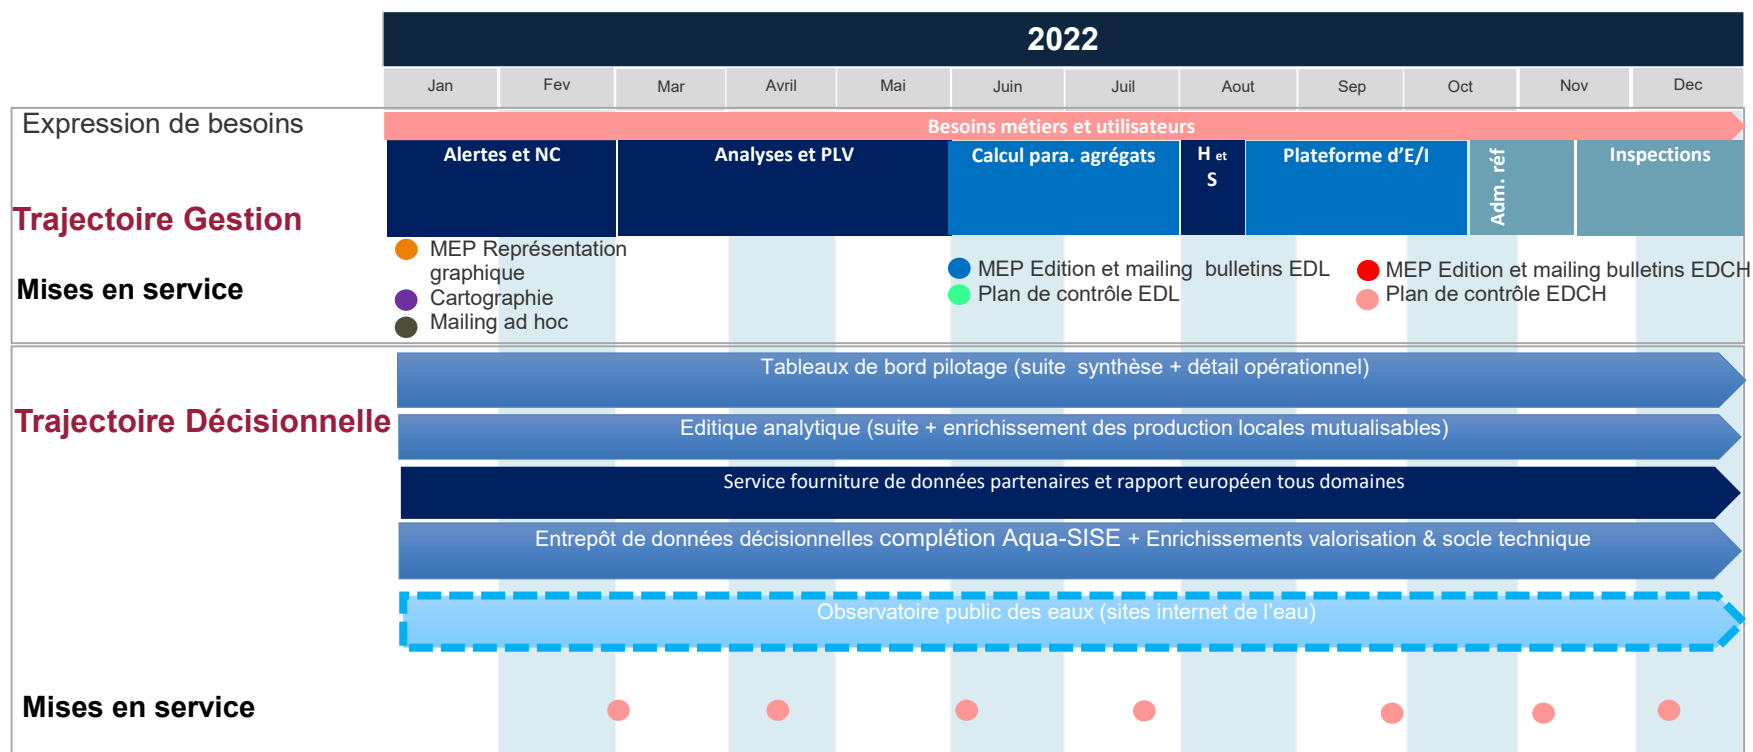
2022

| Jan | Fev | Mar | Avril | Mai | Juin | Juil | Aout | Sep | Oct | Nov | Dec |
|---|---|---|---|---|---|---|---|---|---|---|---|

Expression de besoins

Besoins métiers et utilisateurs

Trajectoire Gestion

Alertes et NC

Analyses et PLV

Calcul para. agrégats

H et S

Plateforme d'E/I

Adm. réf

Inspections

Mises en service

MEP Représentation graphique

Cartographie

Mailing ad hoc

MEP Edition et mailing bulletins EDL

Plan de contrôle EDL

MEP Edition et mailing bulletins EDCH

Plan de contrôle EDCH

Trajectoire Décisionnelle

Tableaux de bord pilotage (suite synthèse + détail opérationnel)

Editique analytique (suite + enrichissement des production locales mutualisables)

Service fourniture de données partenaires et rapport européen tous domaines

Entrepôt de données décisionnelles complétion Aqua-SISE + Enrichissements valorisation & socle technique

Observatoire public des eaux (sites internet de l'eau)

Mises en service